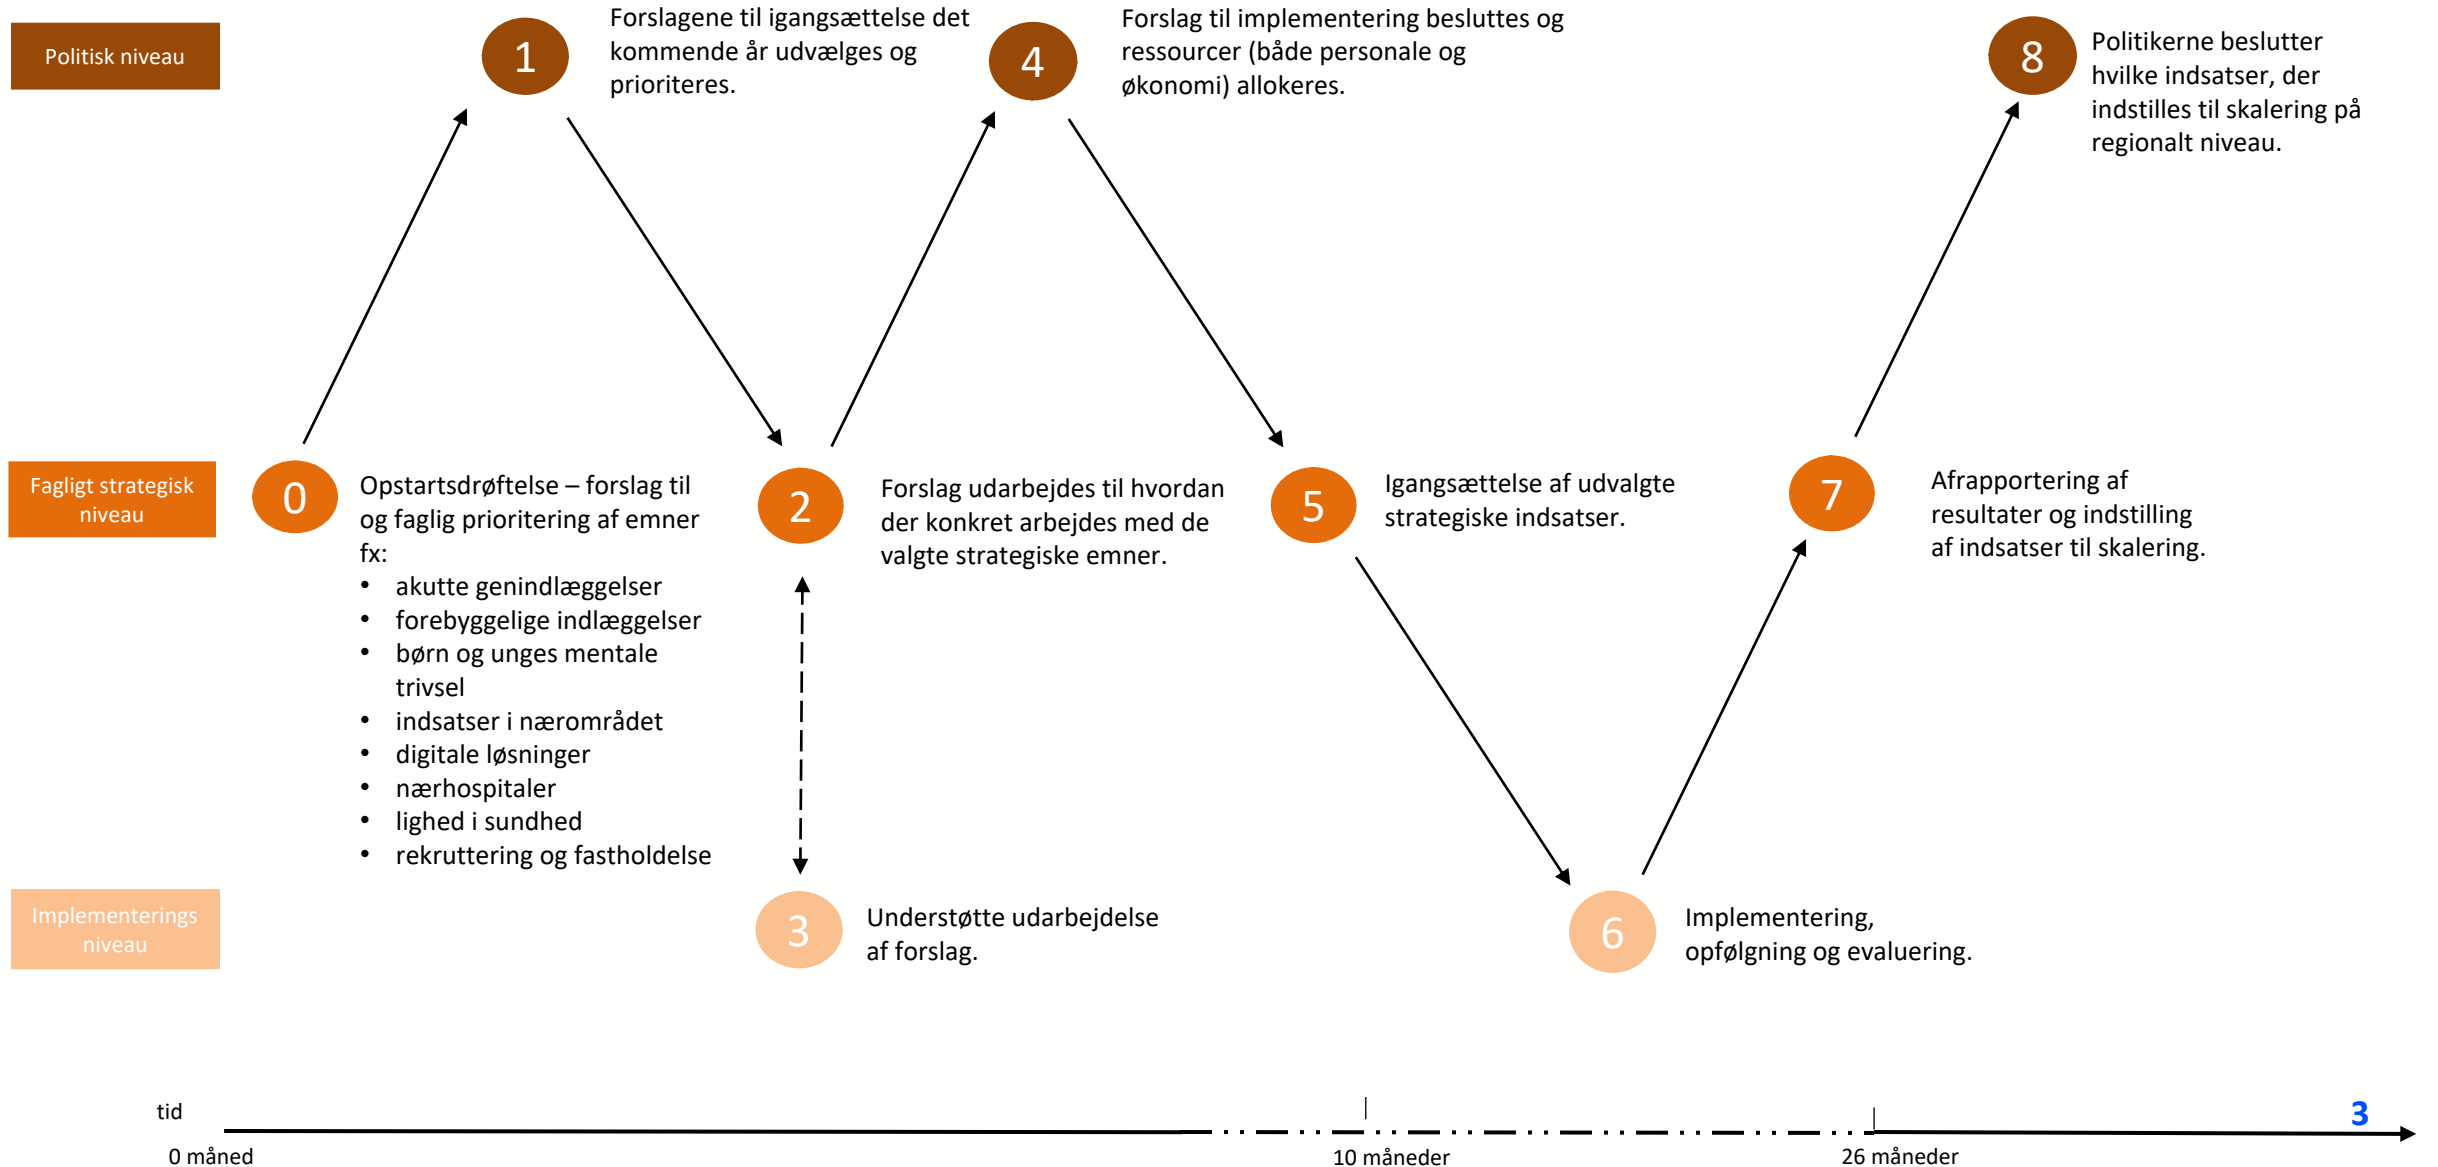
Politisk niveau

1

Forslagene til igangsættelse det kommende år udvælges og prioriteres.

4

Forslag til implementering besluttes og ressourcer (både personale og økonomi) allokeres.

8

Politikerne beslutter hvilke indsatser, der indstilles til skalering på regionalt niveau.

Fagligt strategisk niveau

0

Opstartsdrøftelse – forslag til og faglig prioritering af emner fx:
- akutte genindlæggelser
- forebyggelige indlæggelser
- børn og unges mentale trivsel
- indsatser i nærområdet
- digitale løsninger
- nærhospitaler
- lighed i sundhed
- rekruttering og fastholdelse

2

Forslag udarbejdes til hvordan der konkret arbejdes med de valgte strategiske emner.

5

Igangsættelse af udvalgte strategiske indsatser.

7

Afrapportering af resultater og indstilling af indsatser til skalering.

Implementerings niveau

3

Understøtte udarbejdelse af forslag.

6

Implementering, opfølgning og evaluering.

tid

0 måned

10 måneder

26 måneder

3